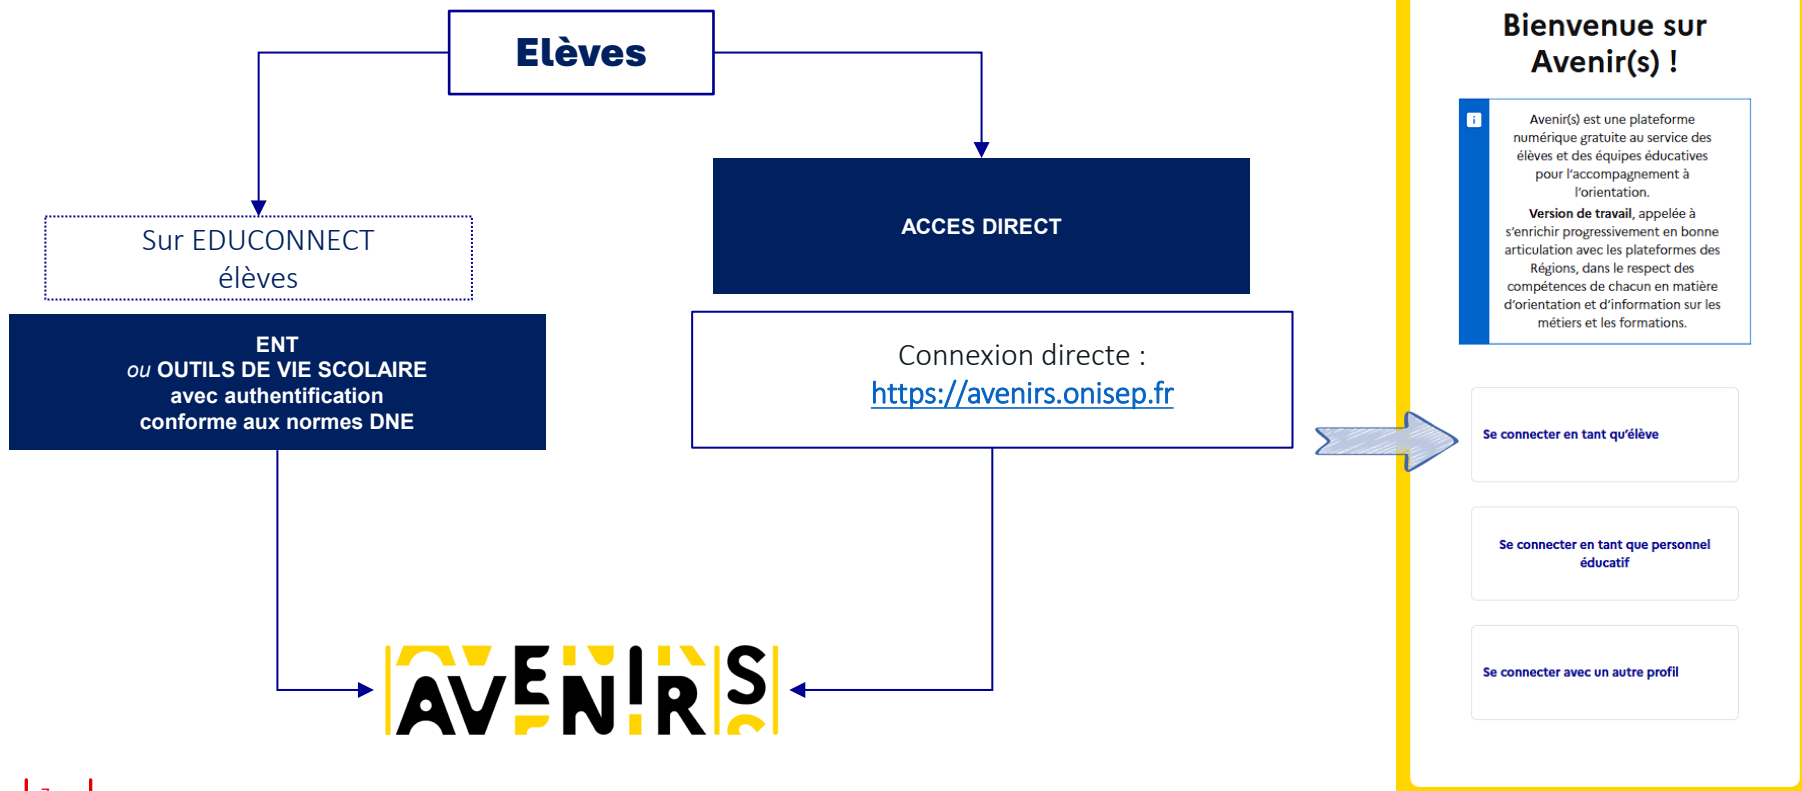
Elèves

Sur EDUCONNECT élèves

ENT
ou OUTILS DE VIE SCOLAIRE
avec authentification
conforme aux normes DNE

ACCES DIRECT

Connexion directe :
https://avenirs.onisep.fr

AVENIRS

Bienvenue sur Avenir(s) !

Avenir(s) est une plateforme numérique gratuite au service des élèves et des équipes éducatives pour l'accompagnement à l'orientation.
Version de travail, appelée à s'enrichir progressivement en bonne articulation avec les plateformes des Régions, dans le respect des compétences de chacun en matière d'orientation et d'information sur les métiers et les formations.

Se connecter en tant qu'élève

Se connecter en tant que personnel éducatif

Se connecter avec un autre profil